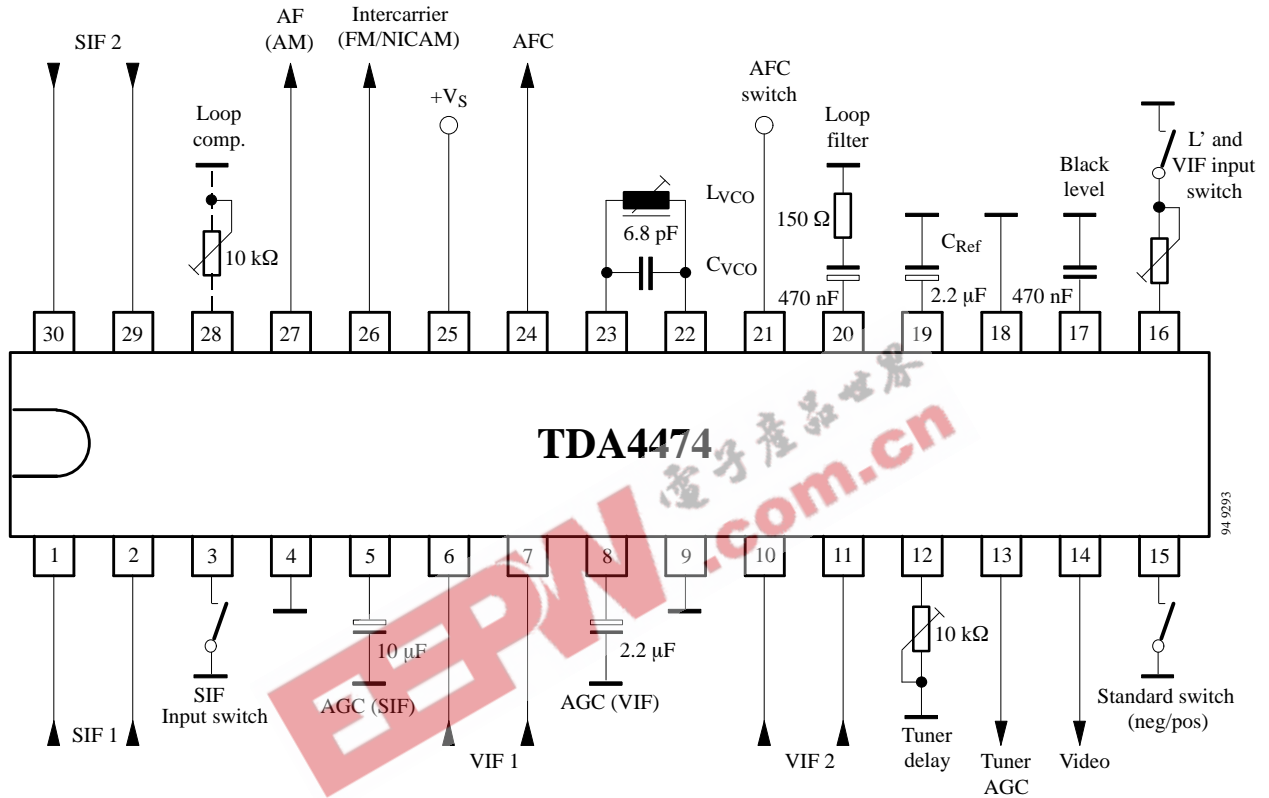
SIF 2

AF (AM)

Intercarrier (FM/NICAM)

$+V_S$

AFC

AFC switch

Loop comp.

10 kΩ

$L_{VCO}$

6.8 pF

$C_{VCO}$

Loop filter

150 Ω

470 nF

$C_{Ref}$

2.2 µF

470 nF

Black level

L' and VIF input switch

30 29 28 27 26 25 24 23 22 21 20 19 18 17 16

TDA4474

电子产品世界

EEPW.com.cn

94 9293

1 2 3 4 5 6 7 8 9 10 11 12 13 14 15

10 µF

2.2 µF

10 kΩ

SIF Input switch

AGC (SIF)

AGC (VIF)

SIF 1

VIF 1

VIF 2

Tuner delay

Tuner AGC

Video

Standard switch (neg/pos)